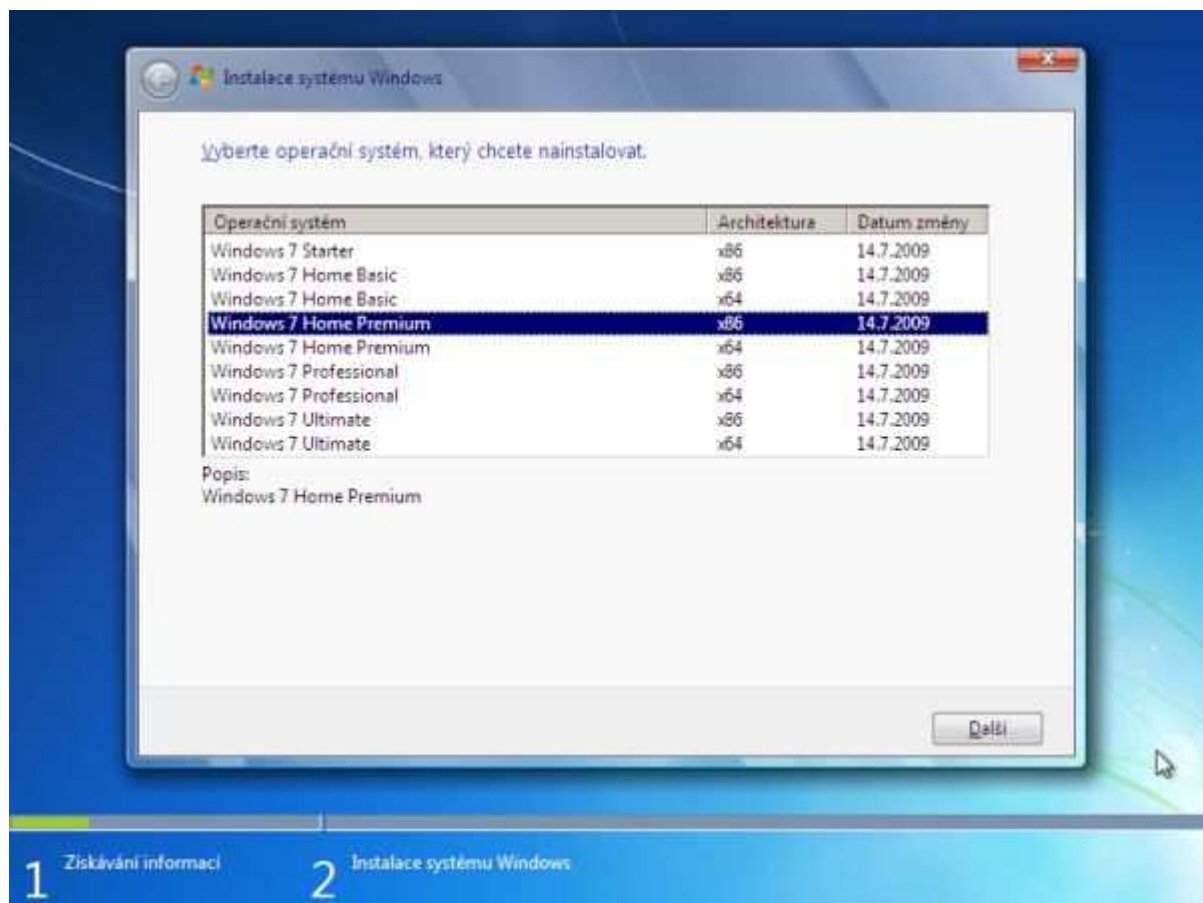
Instalace systému Windows

Vyberte operační systém, který chcete nainstalovat.

| Operační systém | Architektura | Datum změny |
|---|---|---|
| Windows 7 Starter | x86 | 14.7.2009 |
| Windows 7 Home Basic | x86 | 14.7.2009 |
| Windows 7 Home Basic | x64 | 14.7.2009 |
| Windows 7 Home Premium | x86 | 14.7.2009 |
| Windows 7 Home Premium | x64 | 14.7.2009 |
| Windows 7 Professional | x86 | 14.7.2009 |
| Windows 7 Professional | x64 | 14.7.2009 |
| Windows 7 Ultimate | x86 | 14.7.2009 |
| Windows 7 Ultimate | x64 | 14.7.2009 |

Popis:
Windows 7 Home Premium

Další

1 Získávání informací
2 Instalace systému Windows